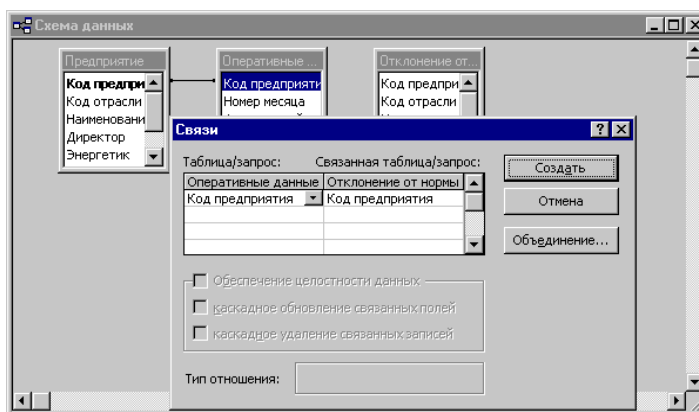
Схема данных

Предприятие
Код предпри
Код отрасли
Наименовани
Директор
Энергетик

Оперативные ...
Код предприяти
Номер месяца

Отклонение от...
Код предпри
Код отрасли

Связи

Таблица/запрос: Связанная таблица/запрос:

| Оперативные данные | Отклонение от нормы |
|---|---|
| Код предприятия | Код предприятия |
| | |
| | |
| | |

Создать
Отмена
Объединение...

Обеспечение целостности данных
каскадное обновление связанных полей
каскадное удаление связанных записей

Тип отношения: